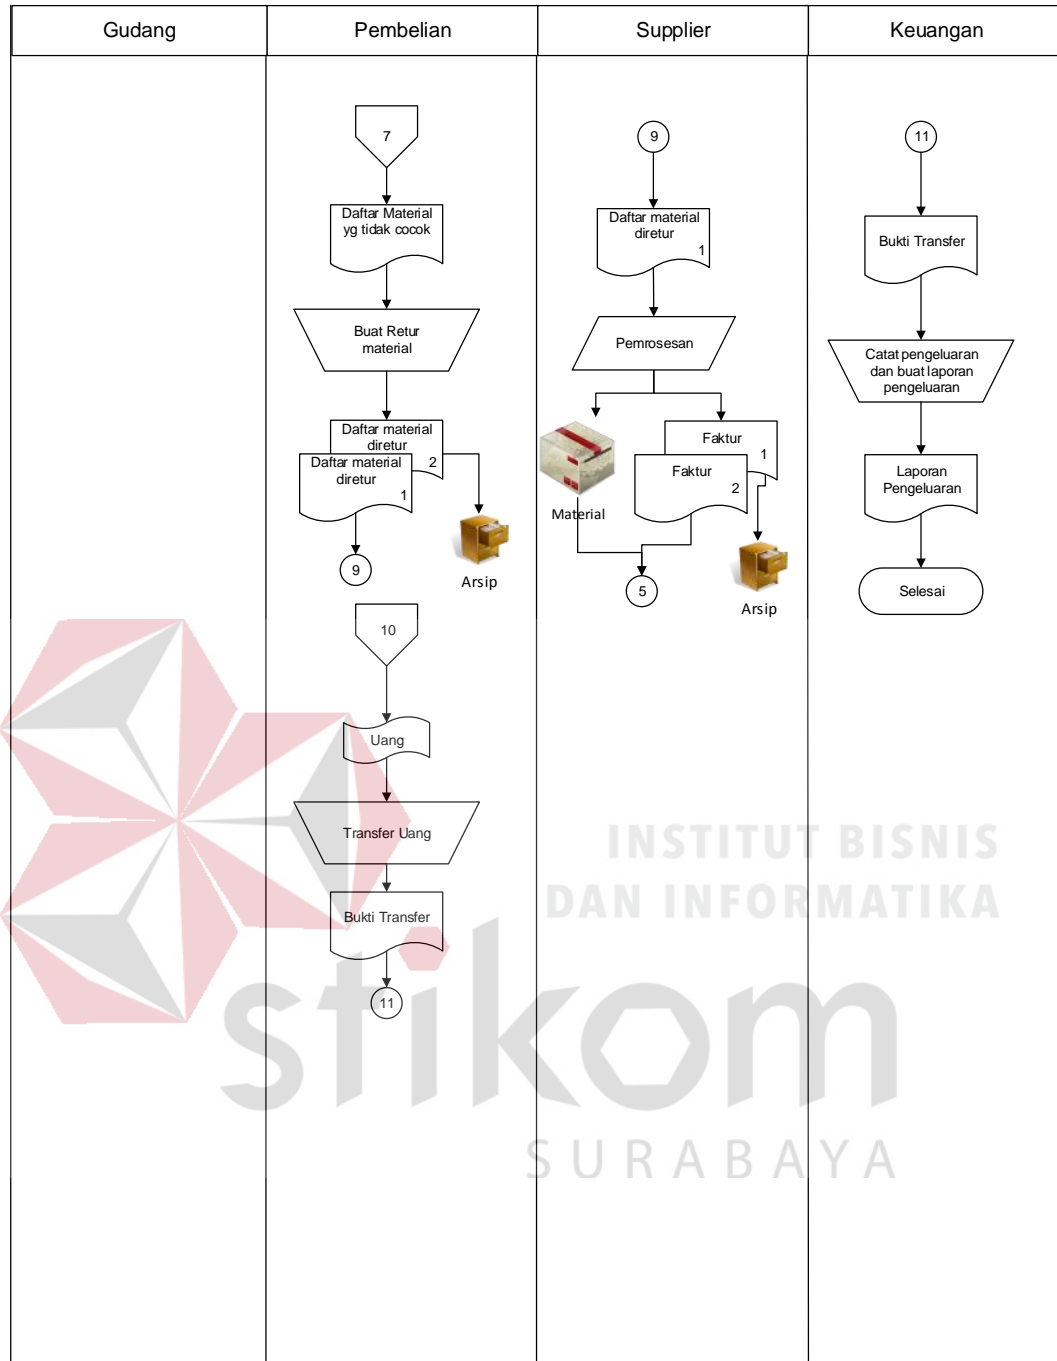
| Gudang | Pembelian | Supplier | Keuangan |
|---|---|---|---|

7

Daftar Material yg tidak cocok

Buat Retur material

Daftar material diretur

2

Daftar material diretur

1

9

Arsip

10

Uang

Transfer Uang

Bukti Transfer

11

9

Daftar material diretur

1

Pemrosesan

Material

Faktur

1

Faktur

2

5

Arsip

11

Bukti Transfer

Catat pengeluaran dan buat laporan pengeluaran

Laporan Pengeluaran

Selesai

INSTITUT BISNIS DAN INFORMATIKA

stikom

SURABAYA